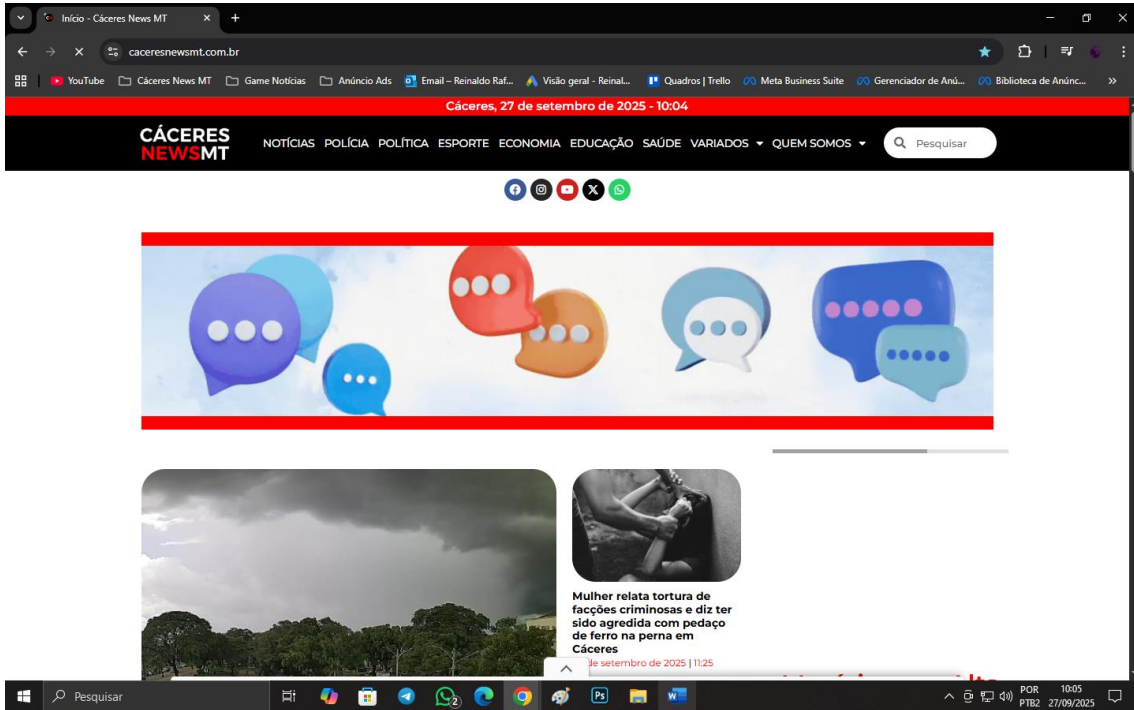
Início - Cáceres News MT

caceresnewsmt.com.br

YouTube Cáceres News MT Game Notícias Anúncio Ads Email – Reinaldo Raf... Visão geral - Reinal... Quadros | Trello Meta Business Suite Gerenciador de Anú... Biblioteca de Anúnc... »

Cáceres, 27 de setembro de 2025 - 10:04

CÁCERES NEWSMT

NOTÍCIAS POLÍCIA POLÍTICA ESPORTE ECONOMIA EDUCAÇÃO SAÚDE VARIADOS QUEM SOMOS

Pesquisar

Mulher relata tortura de facções criminosas e diz ter sido agredida com pedaço de ferro na perna em Cáceres

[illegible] de setembro de 2025 | 11:25

Pesquisar

POR PTB2 10:05 27/09/2025